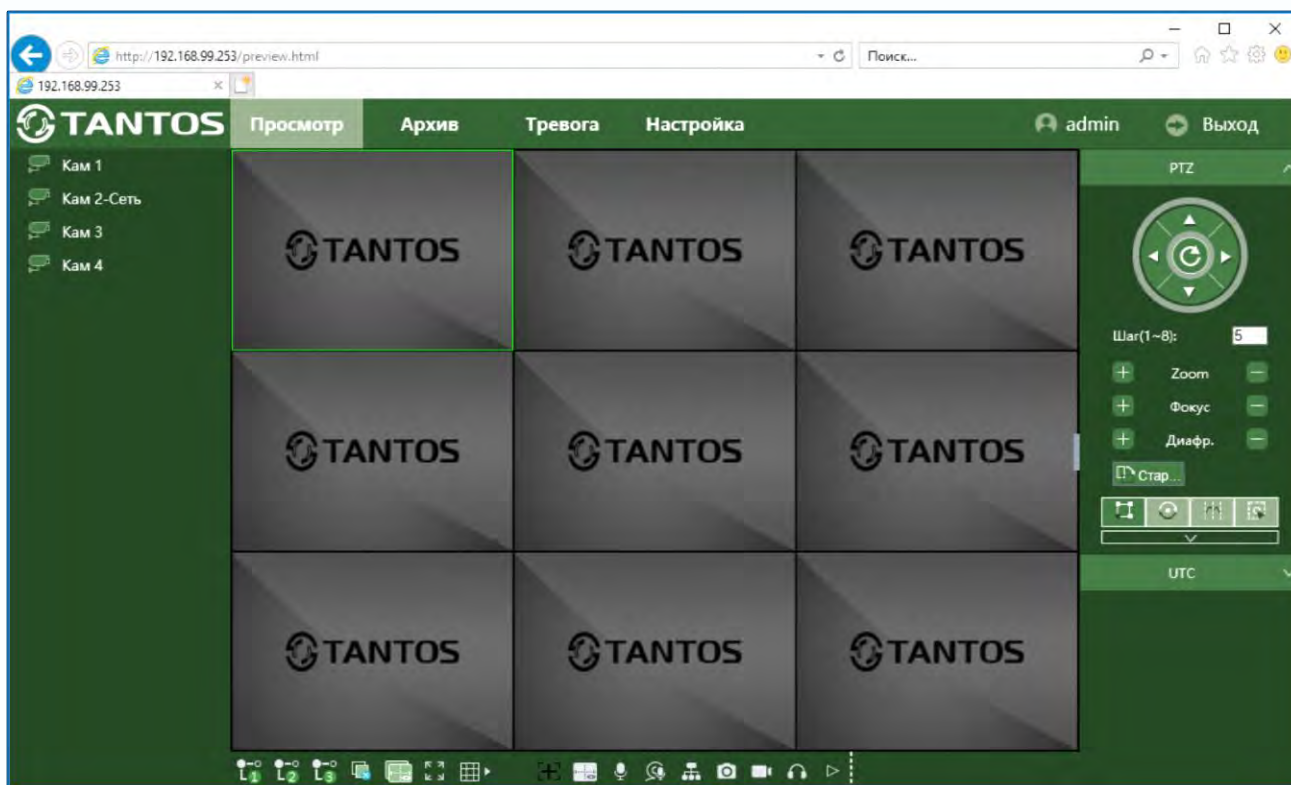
http://192.168.99.253/preview.html

Поиск...

192.168.99.253

TANTOS

Просмотр

Архив

Тревога

Настройка

admin

Выход

Кам 1

Кам 2-Сеть

Кам 3

Кам 4

TANTOS

TANTOS

TANTOS

TANTOS

TANTOS

TANTOS

TANTOS

TANTOS

TANTOS

PTZ

Шаг(1~8): 5

Zoom

Фокус

Диафр.

Старт...

UTC